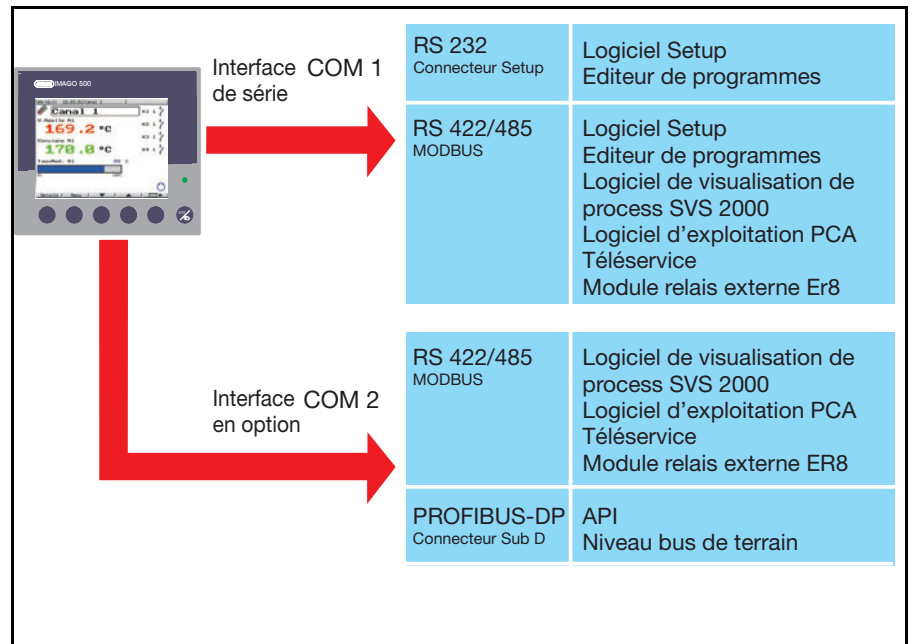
IMAGO 500

Canal 1

169.2 °C

170.0 °C

Interface COM 1
de série

| RS 232 Connecteur Setup | Logiciel Setup Editeur de programmes |
|---|---|
| RS 422/485 MODBUS | Logiciel Setup Editeur de programmes Logiciel de visualisation de process SVS 2000 Logiciel d'exploitation PCA Téléservice Module relais externe Er8 |

Interface COM 2
en option

| RS 422/485 MODBUS | Logiciel de visualisation de process SVS 2000 Logiciel d'exploitation PCA Téléservice Module relais externe ER8 |
|---|---|
| PROFIBUS-DP Connecteur Sub D | API Niveau bus de terrain |